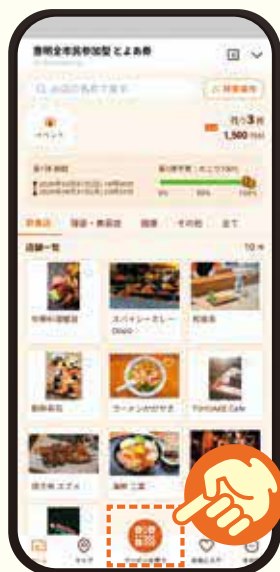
豊明全市民参加型 とよあ券

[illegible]

ペイント

残り3枚
1,500 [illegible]

第1弾 期間

第1弾予算：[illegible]

0%　50%　100%

飲食店　理容・美容室　医療　その他　全て

店舗一覧　10

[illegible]　スパイシーカレー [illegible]　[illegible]

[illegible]　ラーメン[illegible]　TOYOAKE Cafe

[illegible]　海鮮 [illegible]

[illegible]　マップ　クーポンを使う　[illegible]　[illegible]